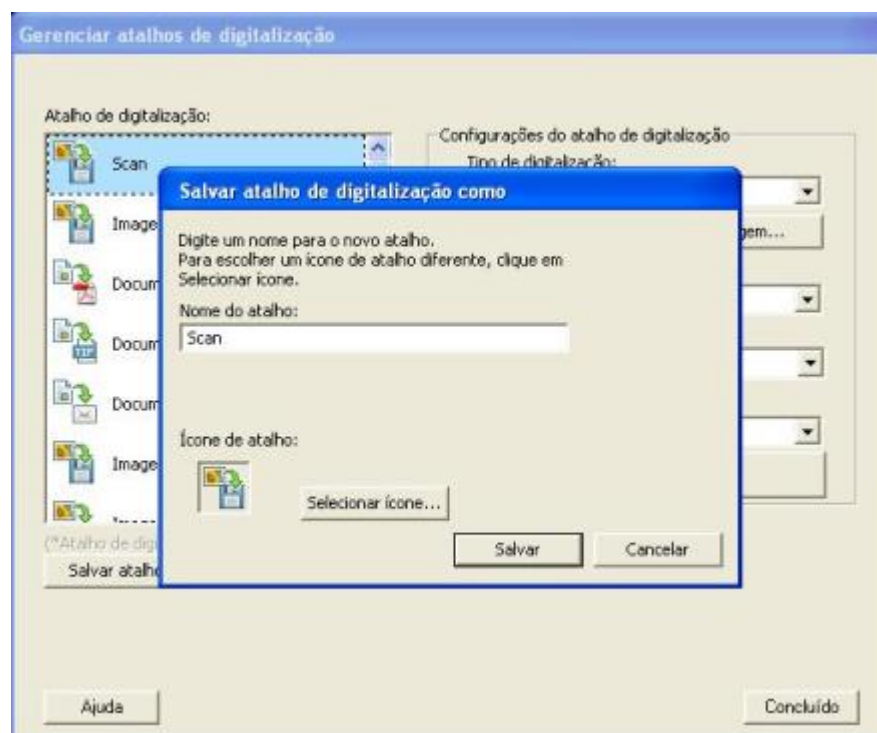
Gerenciar atalhos de digitalização

Atalho de digitalização:

Scan

Image

Docum

Docum

Docum

Image

(*Atalho de dig

Salvar atalho

Configurações do atalho de digitalização

Tipo de digitalização:

gem...

Salvar atalho de digitalização como

Digite um nome para o novo atalho.
Para escolher um ícone de atalho diferente, clique em Selecionar ícone.

Nome do atalho:

Scan

Ícone de atalho:

Selecionar ícone...

Salvar

Cancelar

Ajuda

Concluído